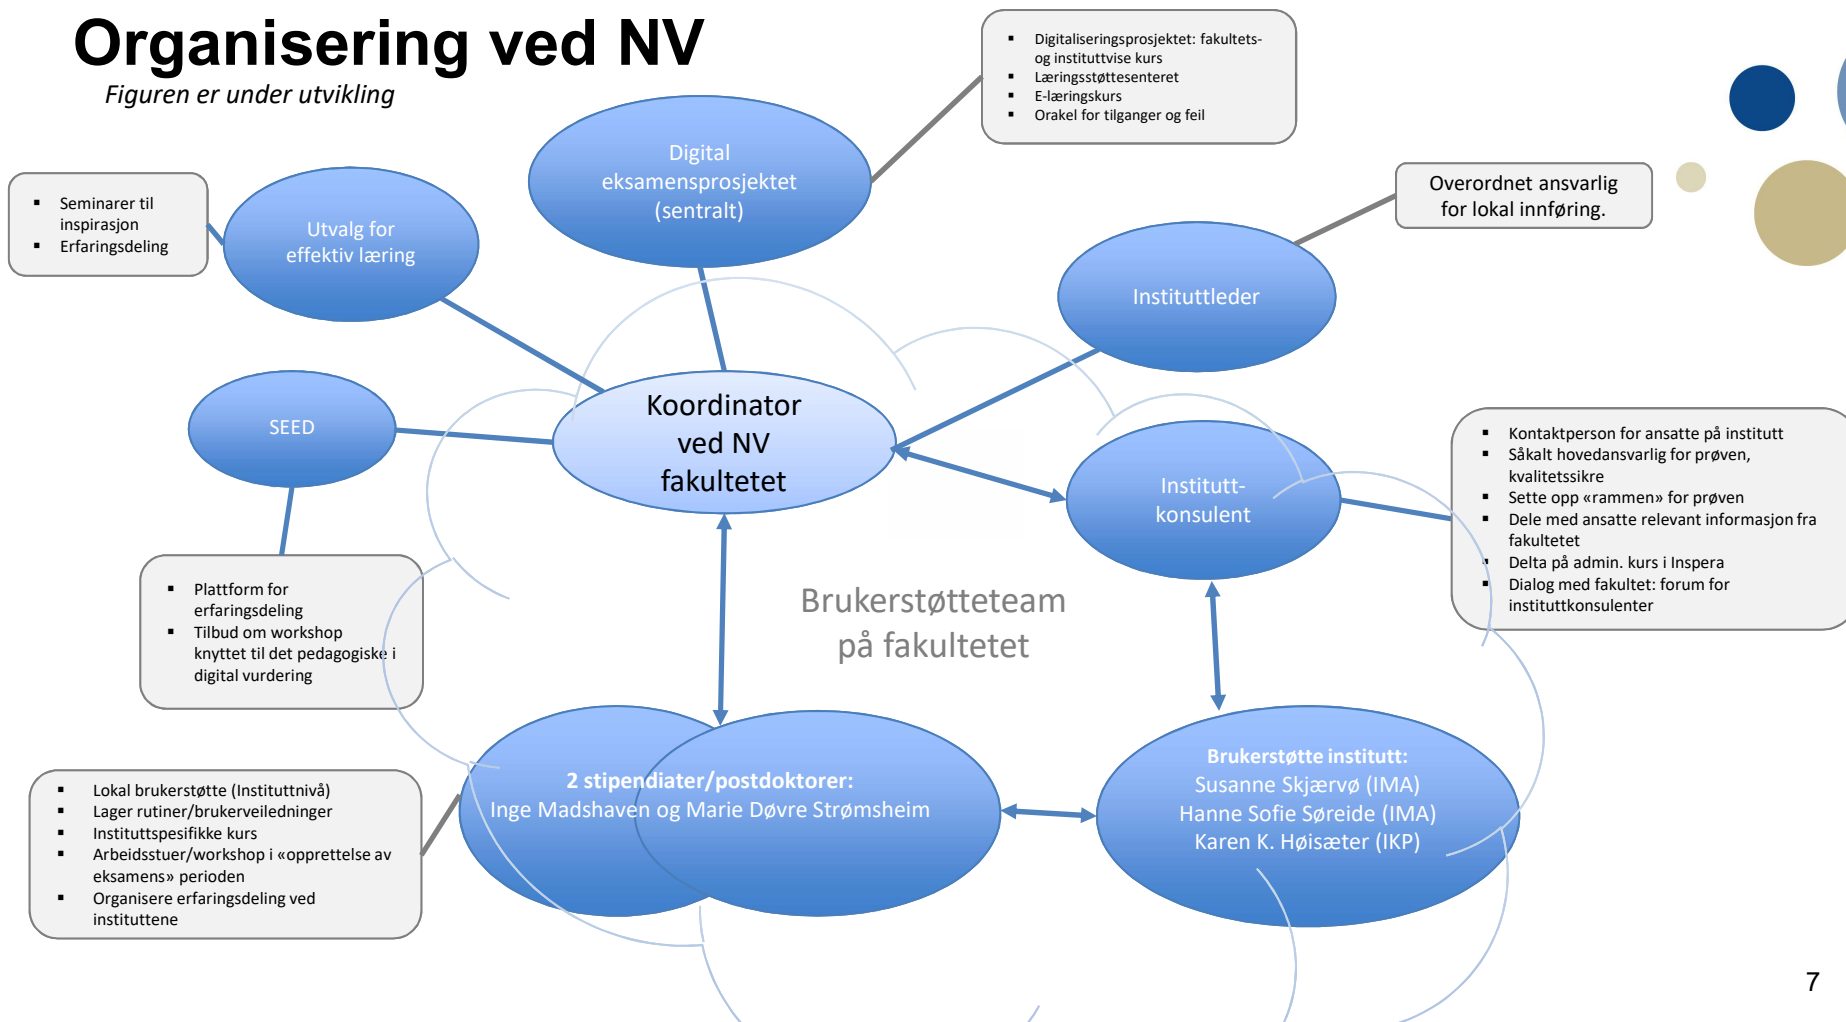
Organisering ved NV
Figuren er under utvikling

- Digitaliseringsprosjektet: fakultets- og instituttvise kurs
- Læringsstøttesenteret
- E-læringskurs
- Orakel for tilganger og feil

- Seminarer til inspirasjon
- Erfaringsdeling

Utvalg for effektiv læring

Digital eksamensprosjektet (sentralt)

Overordnet ansvarlig for lokal innføring.

Instituttleder

SEED

Koordinator ved NV fakultetet

Institutt-konsulent

- Kontaktperson for ansatte på institutt
- Såkalt hovedansvarlig for prøven, kvalitetssikre
- Sette opp «rammen» for prøven
- Dele med ansatte relevant informasjon fra fakultetet
- Delta på admin. kurs i Inspera
- Dialog med fakultet: forum for instituttkonsulenter

- Plattform for erfaringsdeling
- Tilbud om workshop knyttet til det pedagogiske i digital vurdering

Brukerstøtteteam på fakultetet

- Lokal brukerstøtte (Instituttnivå)
- Lager rutiner/brukerveiledninger
- Instituttspesifikke kurs
- Arbeidsstuer/workshop i «opprettelse av eksamens» perioden
- Organisere erfaringsdeling ved instituttene

2 stipendiater/postdoktorer:
Inge Madshaven og Marie Døvre Strømsheim

Brukerstøtte institutt:
Susanne Skjærvø (IMA)
Hanne Sofie Søreide (IMA)
Karen K. Høisæter (IKP)

7